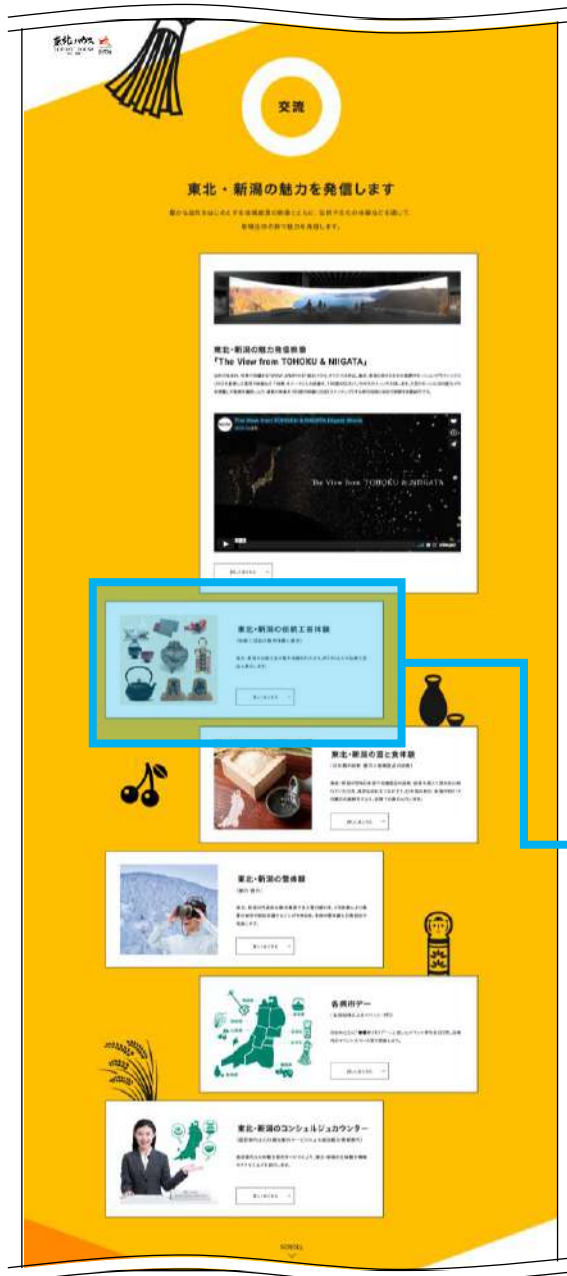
交流

東北・新潟の魅力を発信します

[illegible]

東北・新潟の魅力発信映像
「The View from TOHOKU & NIGATA」

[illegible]

The View from TOHOKU & NIIGATA

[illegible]

東北・新潟の伝統工芸体験

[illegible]

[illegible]

東北・新潟の酒と食体験

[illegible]

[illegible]

東北・新潟の雪体験

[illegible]

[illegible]

各県 PR デー

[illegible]

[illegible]

東北・新潟のコンシェルジュカウンター

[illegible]

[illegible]